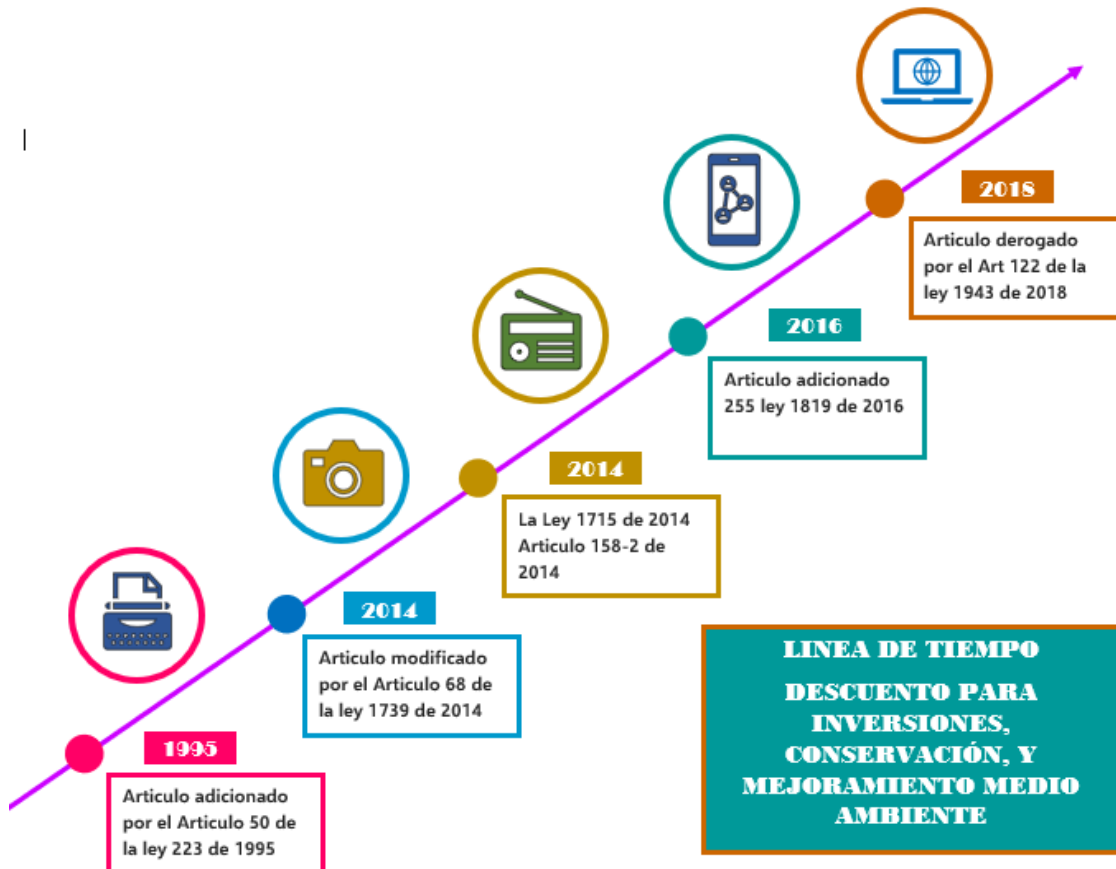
1995

Articulo adicionado por el Articulo 50 de la ley 223 de 1995

2014

Articulo modificado por el Articulo 68 de la ley 1739 de 2014

2014

La Ley 1715 de 2014 Articulo 158-2 de 2014

2016

Articulo adicionado 255 ley 1819 de 2016

2018

Articulo derogado por el Art 122 de la ley 1943 de 2018

LINEA DE TIEMPO

DESCUENTO PARA INVERSIONES, CONSERVACIÓN, Y MEJORAMIENTO MEDIO AMBIENTE